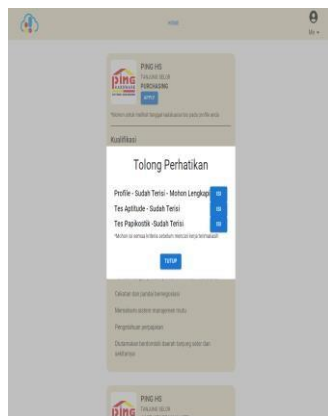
HOME

Me ▾

PING HS
TANJUNG SELOR
PURCHASING
APPLY

*Belum pelamar... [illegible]

Kualifikasi

Tolong Perhatikan

Profile - Sudah Terisi - Mohon Lengkapi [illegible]
Tes Aptitude - Sudah Terisi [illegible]
Tes Papikostik - Sudah Terisi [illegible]
*Mohon isi semua kriteria sebelum mencari kerja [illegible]

TUTUP

Tekanan dan jumlah beregrasian

Memahami sistem manajemen mutu

Pengetahuan penjualan

Diutamakan berdomisili daerah Tanjung selor dan sekitarnya

PING HS
TANJUNG SELOR